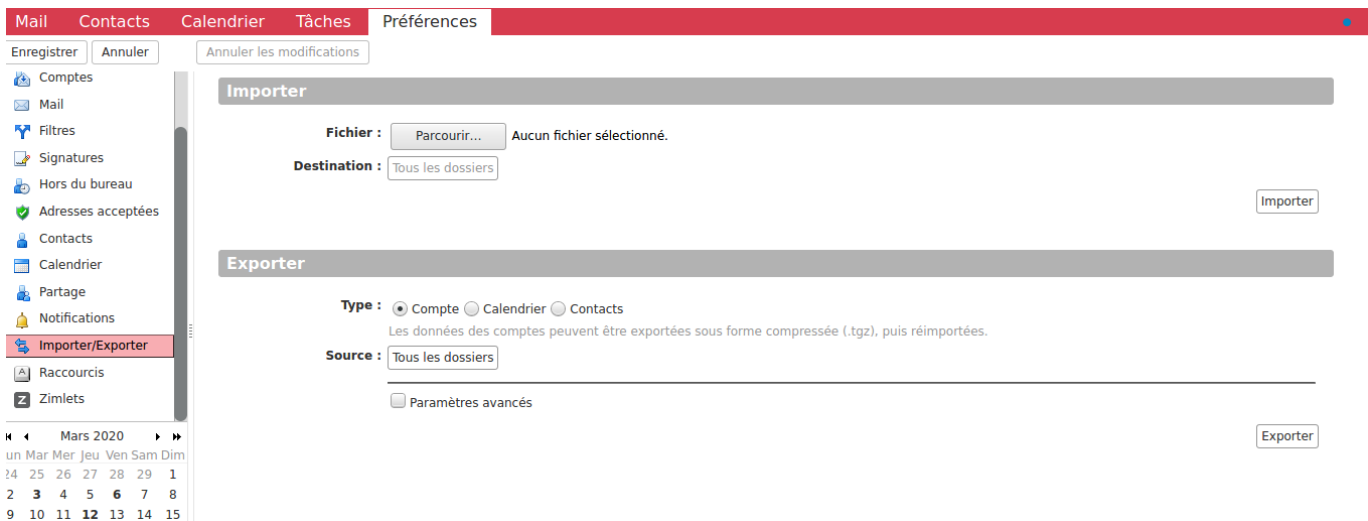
Mail Contacts Calendrier Tâches Préférences

Enregistrer Annuler Annuler les modifications

Comptes
Mail
Filtres
Signatures
Hors du bureau
Adresses acceptées
Contacts
Calendrier
Partage
Notifications
Importer/Exporter
Raccourcis
Zimlets

Mars 2020

| un | Mar | Mer | Jeu | Ven | Sam | Dim |
|---|---|---|---|---|---|---|
| 24 | 25 | 26 | 27 | 28 | 29 | 1 |
| 2 | 3 | 4 | 5 | 6 | 7 | 8 |
| 9 | 10 | 11 | 12 | 13 | 14 | 15 |

Importer

Fichier : Parcourir... Aucun fichier sélectionné.
Destination : Tous les dossiers

Importer

Exporter

Type : Compte Calendrier Contacts
Les données des comptes peuvent être exportées sous forme compressée (.tgz), puis réimportées.
Source : Tous les dossiers

Paramètres avancés

Exporter